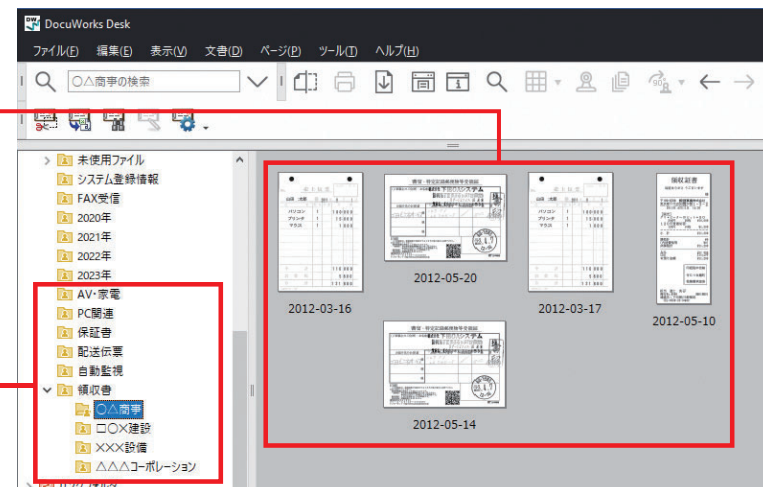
DocuWorks Desk

ファイル(F) 編集(E) 表示(V) 文書(D) ページ(P) ツール(T) ヘルプ(H)

○△商事の検索

未使用ファイル
システム登録情報
FAX受信
2020年
2021年
2022年
2023年
AV・家電
PC関連
保証書
配送伝票
自動監視
領収書
○△商事
□○×建設
×××設備
△△△コーポレーション

2012-03-16
2012-05-20
2012-03-17
2012-05-10
2012-05-14